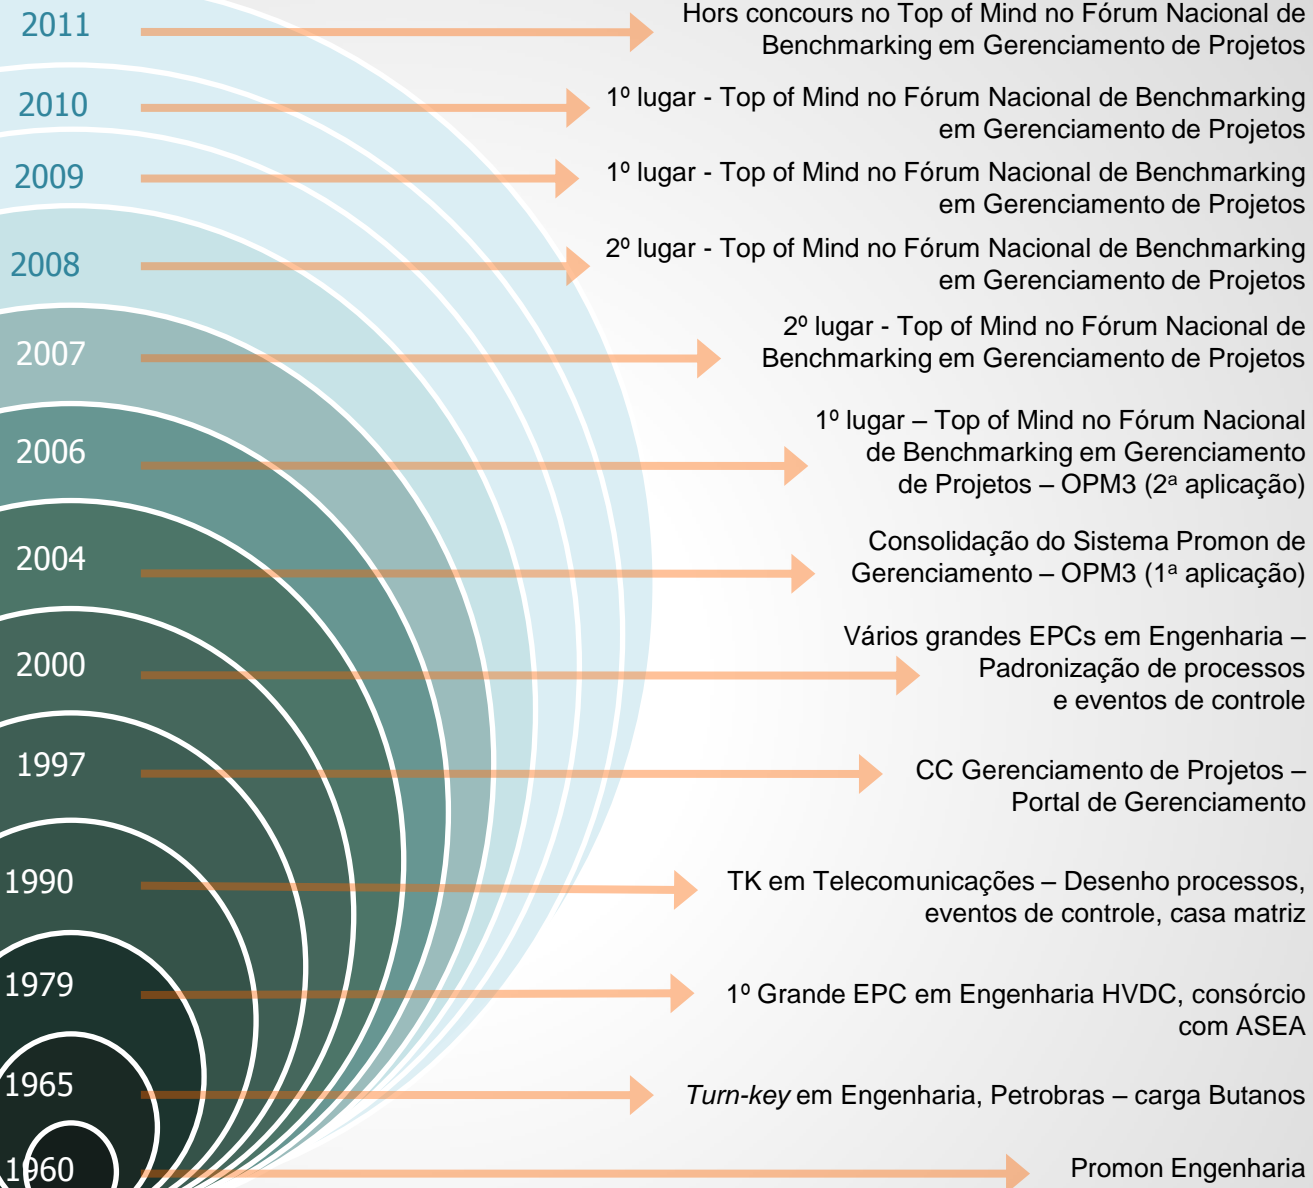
2011
Hors concours no Top of Mind no Fórum Nacional de Benchmarking em Gerenciamento de Projetos

2010
1º lugar - Top of Mind no Fórum Nacional de Benchmarking em Gerenciamento de Projetos

2009
1º lugar - Top of Mind no Fórum Nacional de Benchmarking em Gerenciamento de Projetos

2008
2º lugar - Top of Mind no Fórum Nacional de Benchmarking em Gerenciamento de Projetos

2007
2º lugar - Top of Mind no Fórum Nacional de Benchmarking em Gerenciamento de Projetos

2006
1º lugar – Top of Mind no Fórum Nacional de Benchmarking em Gerenciamento de Projetos – OPM3 (2ª aplicação)

2004
Consolidação do Sistema Promon de Gerenciamento – OPM3 (1ª aplicação)

2000
Vários grandes EPCs em Engenharia – Padronização de processos e eventos de controle

1997
CC Gerenciamento de Projetos – Portal de Gerenciamento

1990
TK em Telecomunicações – Desenho processos, eventos de controle, casa matriz

1979
1º Grande EPC em Engenharia HVDC, consórcio com ASEA

1965
*Turn-key* em Engenharia, Petrobras – carga Butanos

1960
Promon Engenharia